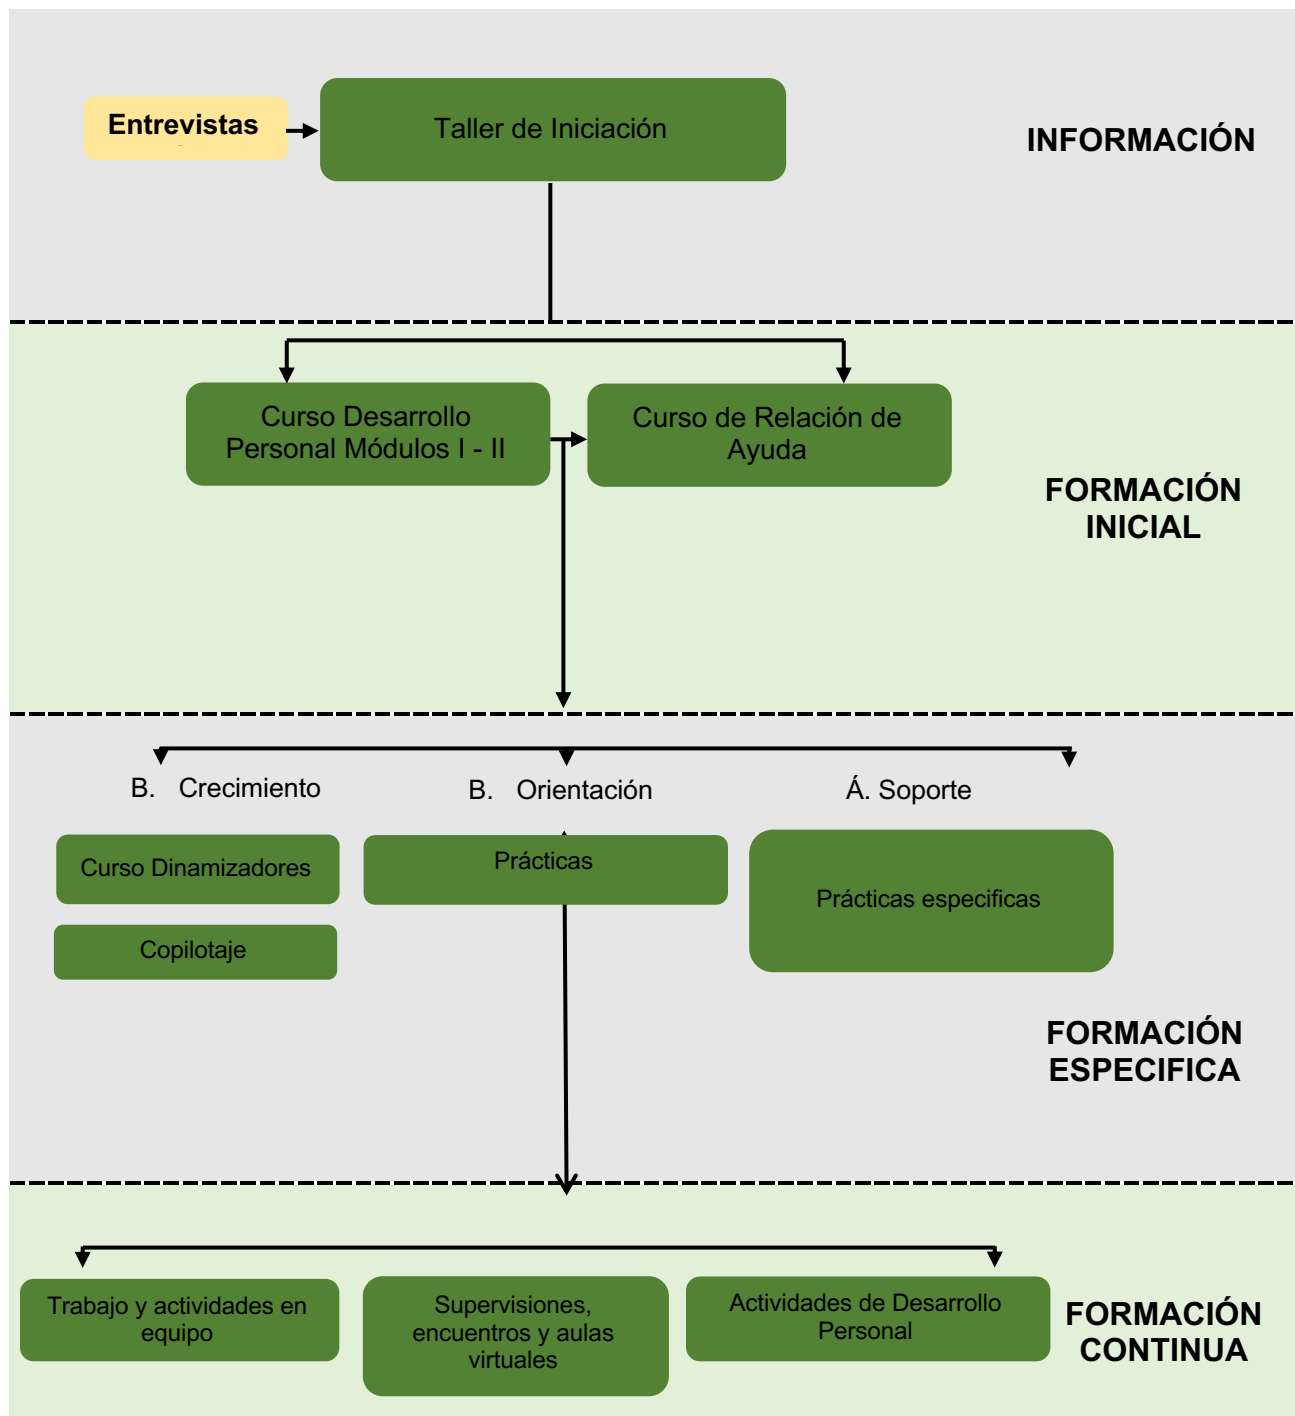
Entrevistas

Taller de Iniciación

INFORMACIÓN

Curso Desarrollo Personal Módulos I - II

Curso de Relación de Ayuda

FORMACIÓN INICIAL

B. Crecimiento

B. Orientación

Á. Soporte

Curso Dinamizadores

Copilotaje

Prácticas

Prácticas especificas

FORMACIÓN ESPECIFICA

Trabajo y actividades en equipo

Supervisiones, encuentros y aulas virtuales

Actividades de Desarrollo Personal

FORMACIÓN CONTINUA